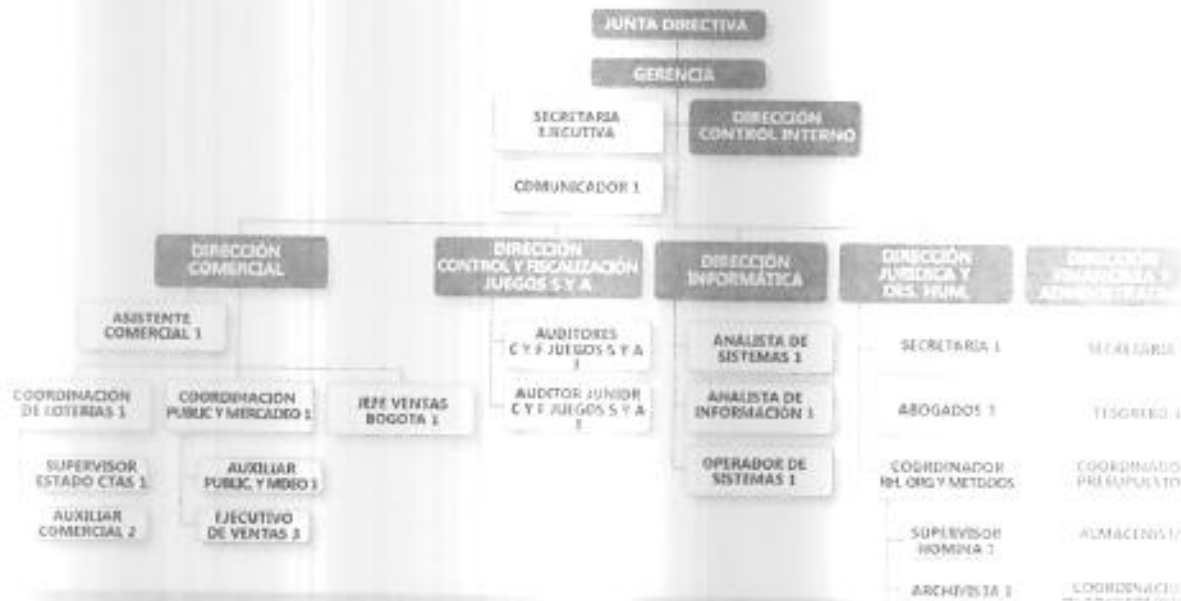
JUNTA DIRECTIVA

GERENCIA

SECRETARIA EJECUTIVA

DIRECCIÓN CONTROL INTERNO

COMUNICADOR 1

DIRECCIÓN COMERCIAL

DIRECCIÓN CONTROL Y FISCALIZACIÓN JUEGOS S Y A

DIRECCIÓN INFORMÁTICA

DIRECCIÓN JURÍDICA Y DES. HUM.

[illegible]

ASISTENTE COMERCIAL 1

COORDINACIÓN DE LOTERIAS 1

SUPERVISOR ESTADO CTAS 1

AUXILIAR COMERCIAL 2

COORDINACION PUBLIC Y MERCADEO 1

AUXILIAR PUBLIC. Y MDEO 1

EJECUTIVO DE VENTAS 3

JEFE VENTAS BOGOTA 1

AUDITORES C Y F JUEGOS S Y A 3

AUDITOR JUNIOR C Y F JUEGOS S Y A 1

ANALISTA DE SISTEMAS 1

ANALISTA DE INFORMACIÓN 1

OPERADOR DE SISTEMAS 1

SECRETARIA 1

ABOGADOS 3

COORDINADOR RH, ORG Y METODOS

SUPERVISOR NOMINA 1

ARCHIVISTA 1

SECRETARIA

TESORERO 1

COORDINADO PRESUPUESTO

ALMACENISTA

COORDINACI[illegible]